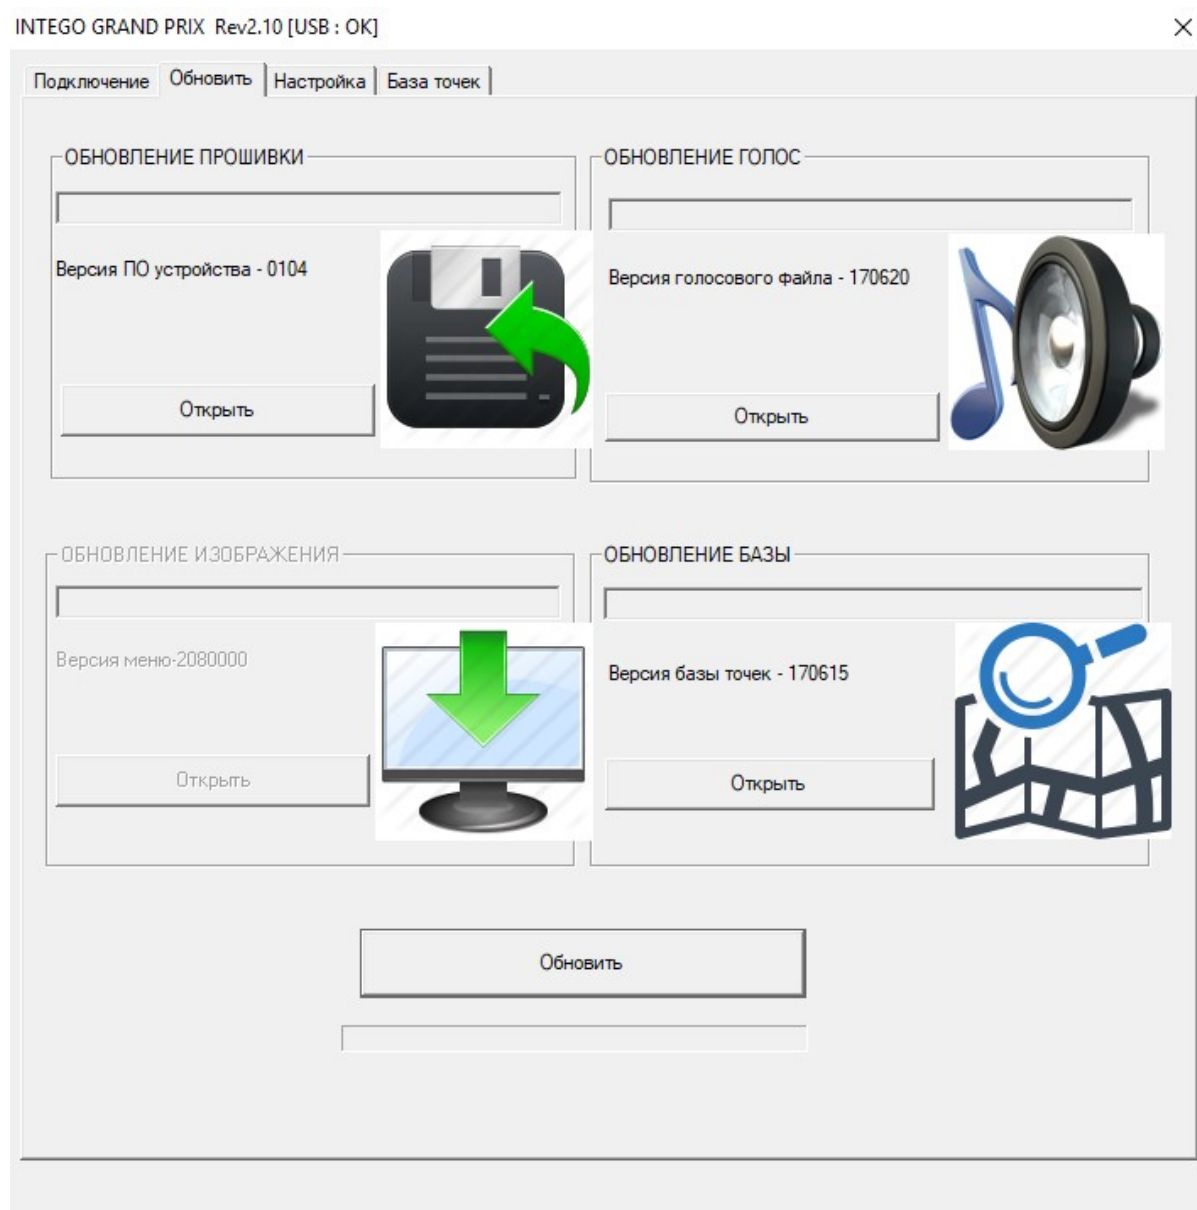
INTEGO GRAND PRIX Rev2.10 [USB : OK]

×

Подключение | Обновить | Настройка | База точек

ОБНОВЛЕНИЕ ПРОШИВКИ

Версия ПО устройства - 0104

Открыть

ОБНОВЛЕНИЕ ГОЛОС

Версия голосового файла - 170620

Открыть

ОБНОВЛЕНИЕ ИЗОБРАЖЕНИЯ

Версия меню-2080000

Открыть

ОБНОВЛЕНИЕ БАЗЫ

Версия базы точек - 170615

Открыть

Обновить